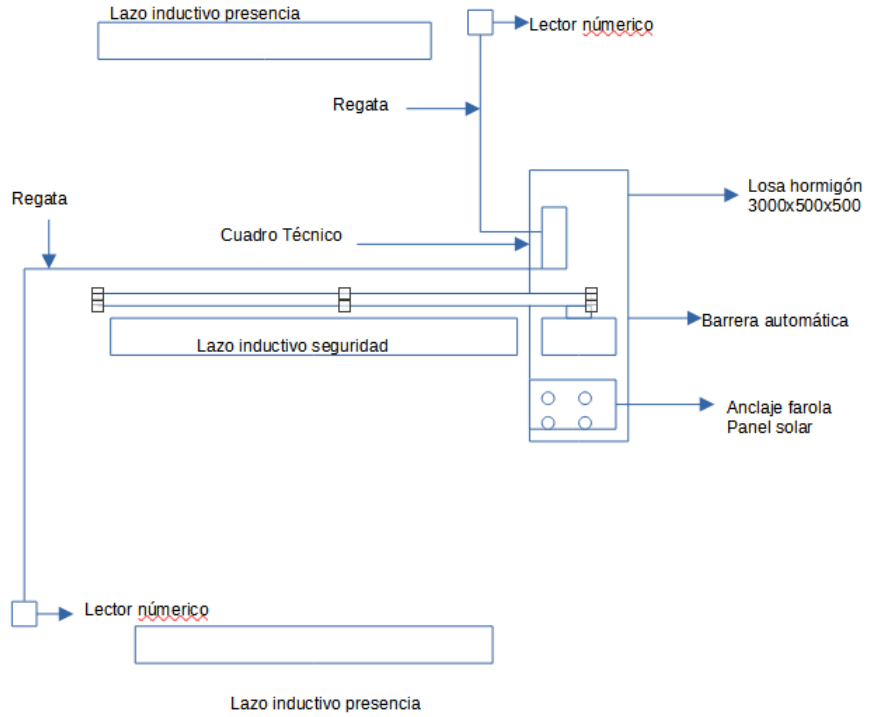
Lazo inductivo presencia

Lector númerico

Regata

Losa hormigón 3000x500x500

Regata

Cuadro Técnico

Barrera automática

Lazo inductivo seguridad

Anclaje farola Panel solar

Lector númerico

Lazo inductivo presencia